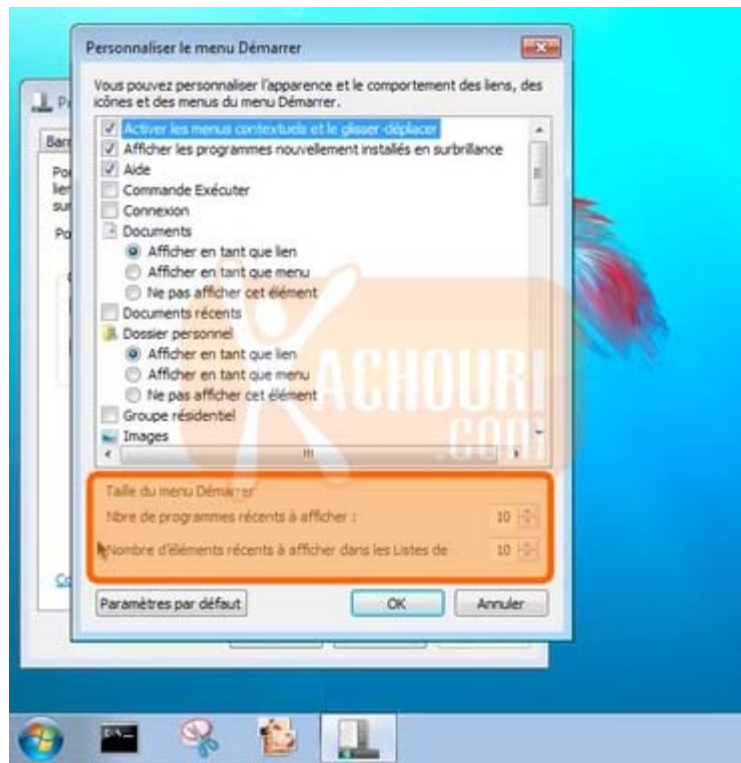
Personnaliser le menu Démarrer

Vous pouvez personnaliser l'apparence et le comportement des liens, des icônes et des menus du menu Démarrer.

Activer les menus contextuels et le glisser-déplacer
Afficher les programmes nouvellement installés en surbrillance
Aide
Commande Exécuter
Connexion
Documents
Afficher en tant que lien
Afficher en tant que menu
Ne pas afficher cet élément
Documents récents
Dossier personnel
Afficher en tant que lien
Afficher en tant que menu
Ne pas afficher cet élément
Groupe résidentiel
Images

Taille du menu Démarrer
Nbre de programmes récents à afficher : 10
Nombre d'éléments récents à afficher dans les Listes de 10

Paramètres par défaut
OK
Annuler

KACHOURI
.com